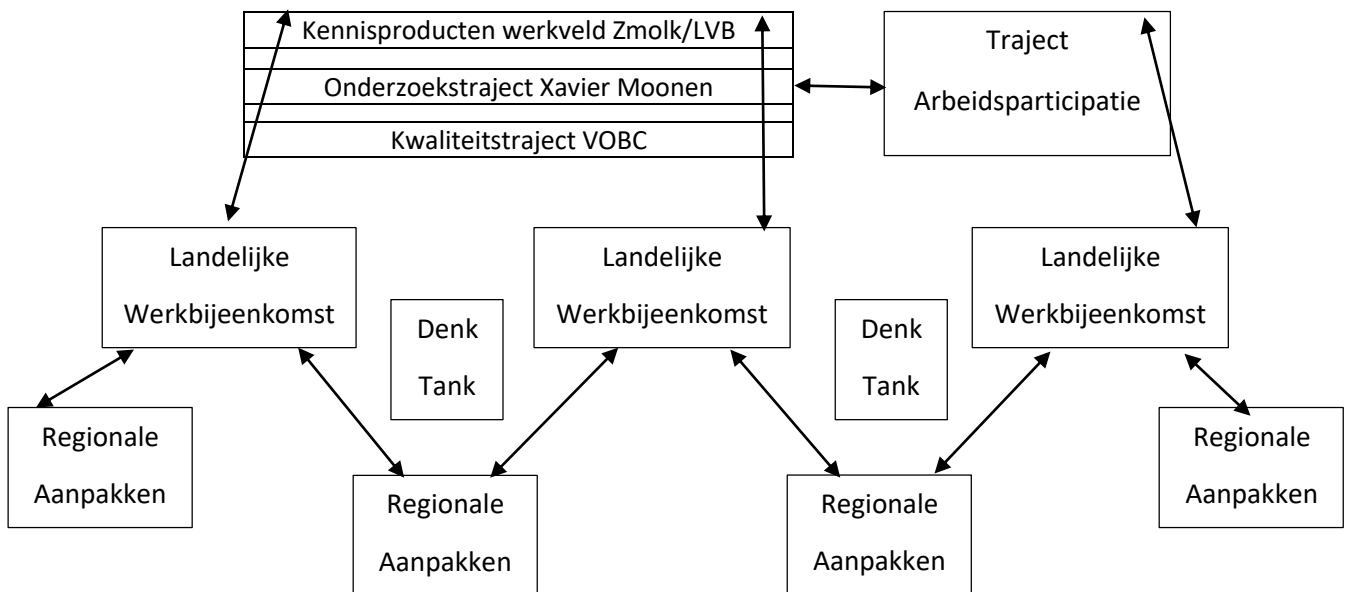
Kennisproducten werkveld Zmolk/LVB

Onderzoekstraject Xavier Moonen

Kwaliteitstraject VOBC

Traject Arbeidsparticipatie

Landelijke Werkbijeenkomst

Landelijke Werkbijeenkomst

Landelijke Werkbijeenkomst

Denk Tank

Denk Tank

Regionale Aanpakken

Regionale Aanpakken

Regionale Aanpakken

Regionale Aanpakken